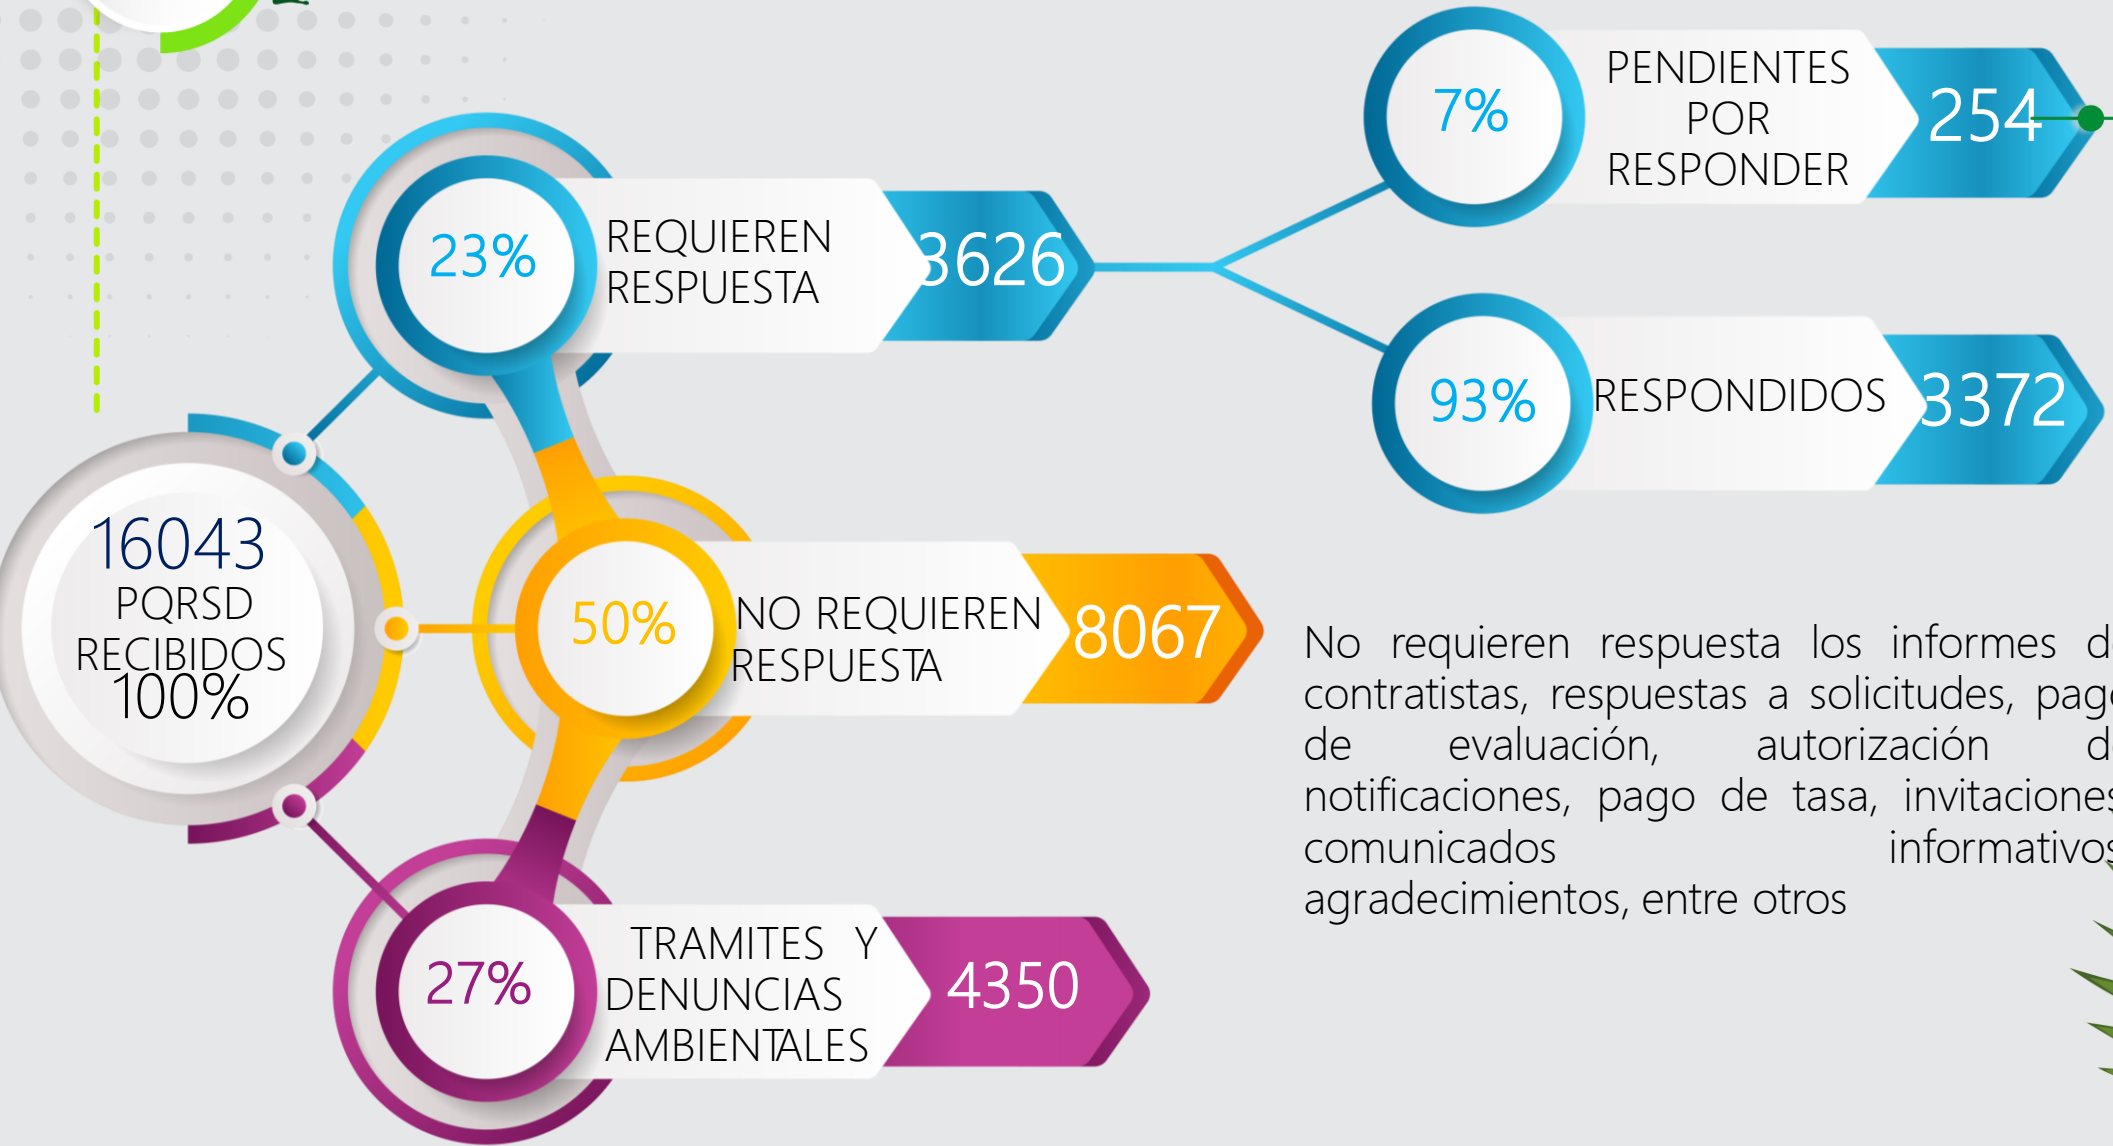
16043
PQRSD
RECIBIDOS
100%

23%
REQUIEREN RESPUESTA
3626

7%
PENDIENTES POR RESPONDER
254

93%
RESPONDIDOS
3372

50%
NO REQUIEREN RESPUESTA
8067

No requieren respuesta los informes d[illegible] contratistas, respuestas a solicitudes, pag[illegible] de evaluación, autorización d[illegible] notificaciones, pago de tasa, invitacione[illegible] comunicados informativo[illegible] agradecimientos, entre otros

27%
TRAMITES Y DENUNCIAS AMBIENTALES
4350